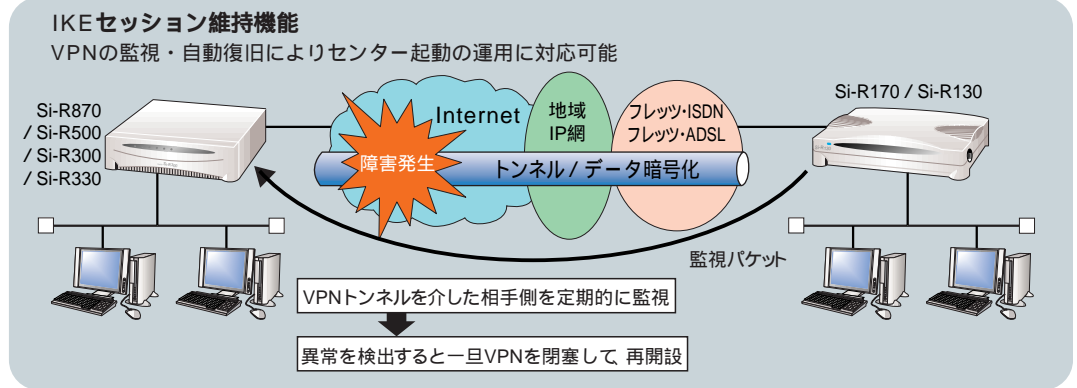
IKEセッション維持機能

VPNの監視・自動復旧によりセンター起動の運用に対応可能

Si-R870 / Si-R500 / Si-R300 / Si-R330

Internet

地域 IP網

フレッツ･ISDN フレッツ･ADSL

Si-R170 / Si-R130

障害発生

トンネル / データ暗号化

監視パケット

VPNトンネルを介した相手側を定期的に監視

異常を検出すると一旦VPNを閉塞して 再開設